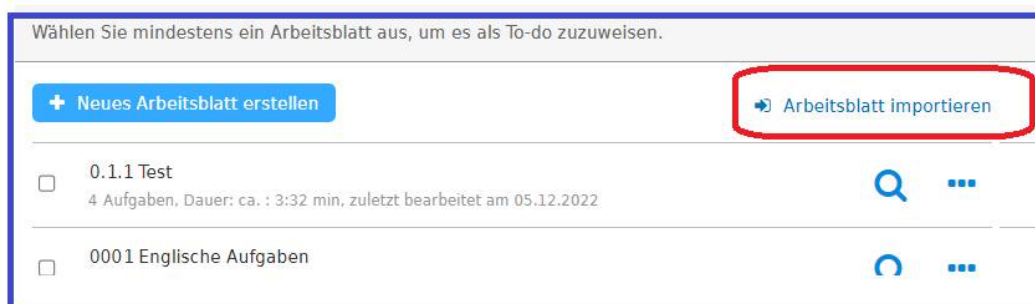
Wählen Sie mindestens ein Arbeitsblatt aus, um es als To-do zuzuweisen.

Neues Arbeitsblatt erstellen

Arbeitsblatt importieren

0.1.1 Test
4 Aufgaben, Dauer: ca. : 3:32 min, zuletzt bearbeitet am 05.12.2022

0001 Englische Aufgaben